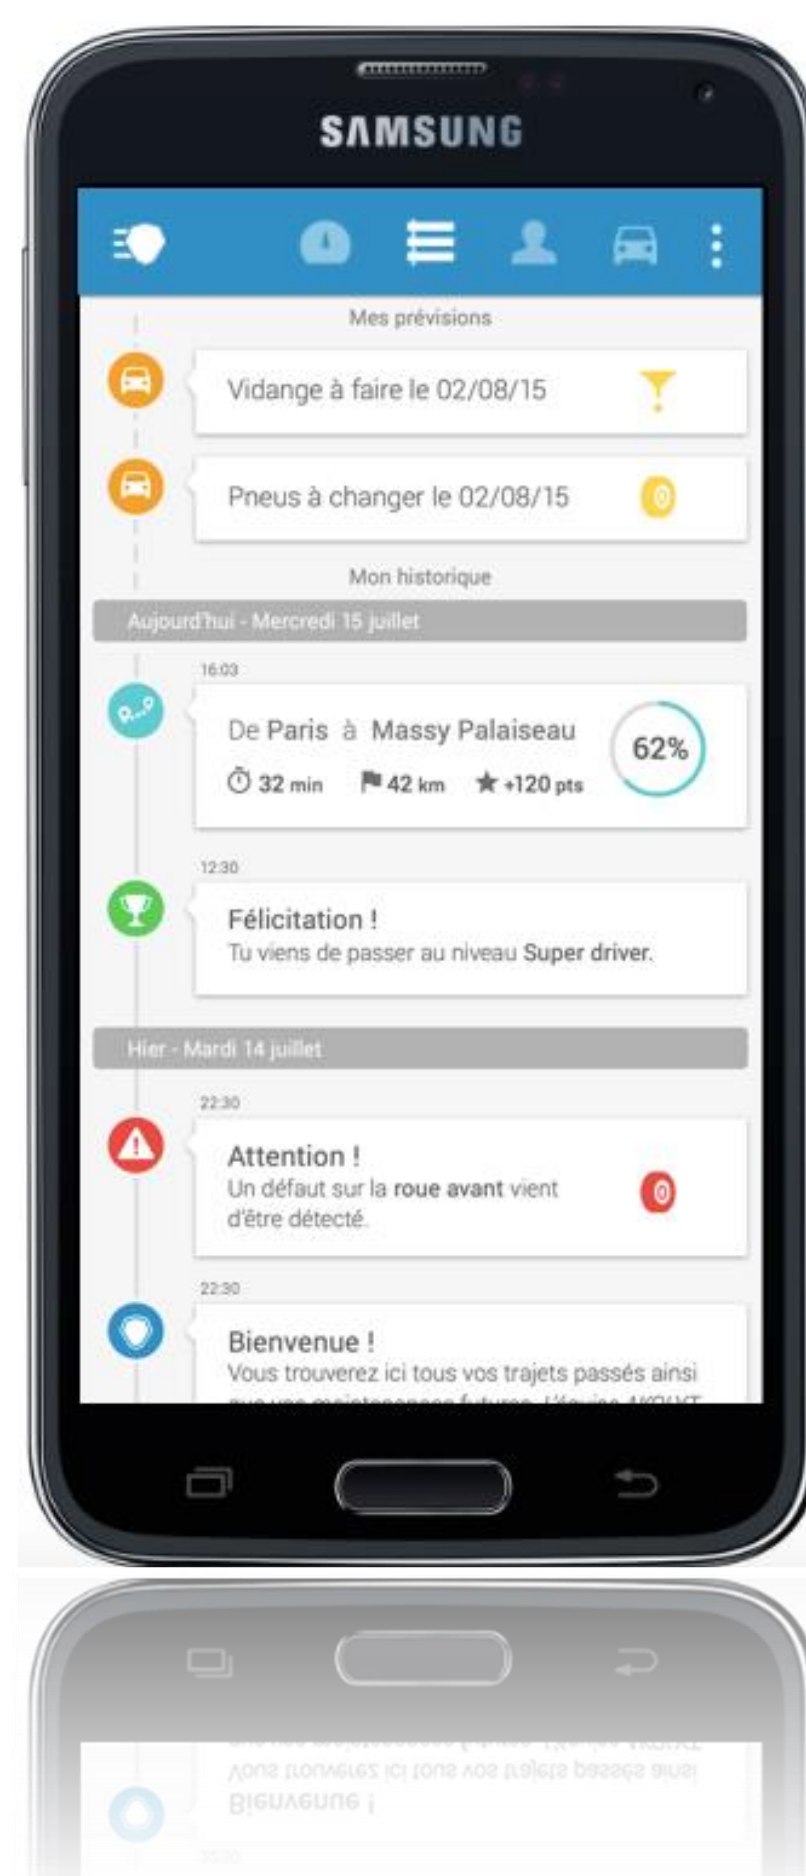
SAMSUNG

Mes prévisions

Vidange à faire le 02/08/15

Pneus à changer le 02/08/15

Mon historique

Aujourd'hui - Mercredi 15 juillet

16:03

De Paris à Massy Palaiseau

32 min 42 km +120 pts

62%

12:30

Félicitation !

Tu viens de passer au niveau Super driver.

Hier - Mardi 14 juillet

22:30

Attention !

Un défaut sur la roue avant vient d'être détecté.

22:30

Bienvenue !

Vous trouverez ici tous vos trajets passés ainsi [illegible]